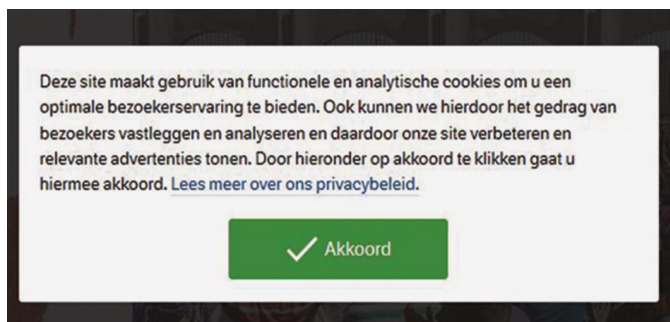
Deze site maakt gebruik van functionele en analytische cookies om u een optimale bezoekerservaring te bieden. Ook kunnen we hierdoor het gedrag van bezoekers vastleggen en analyseren en daardoor onze site verbeteren en relevante advertenties tonen. Door hieronder op akkoord te klikken gaat u hiermee akkoord. Lees meer over ons privacybeleid.

✓ Akkoord